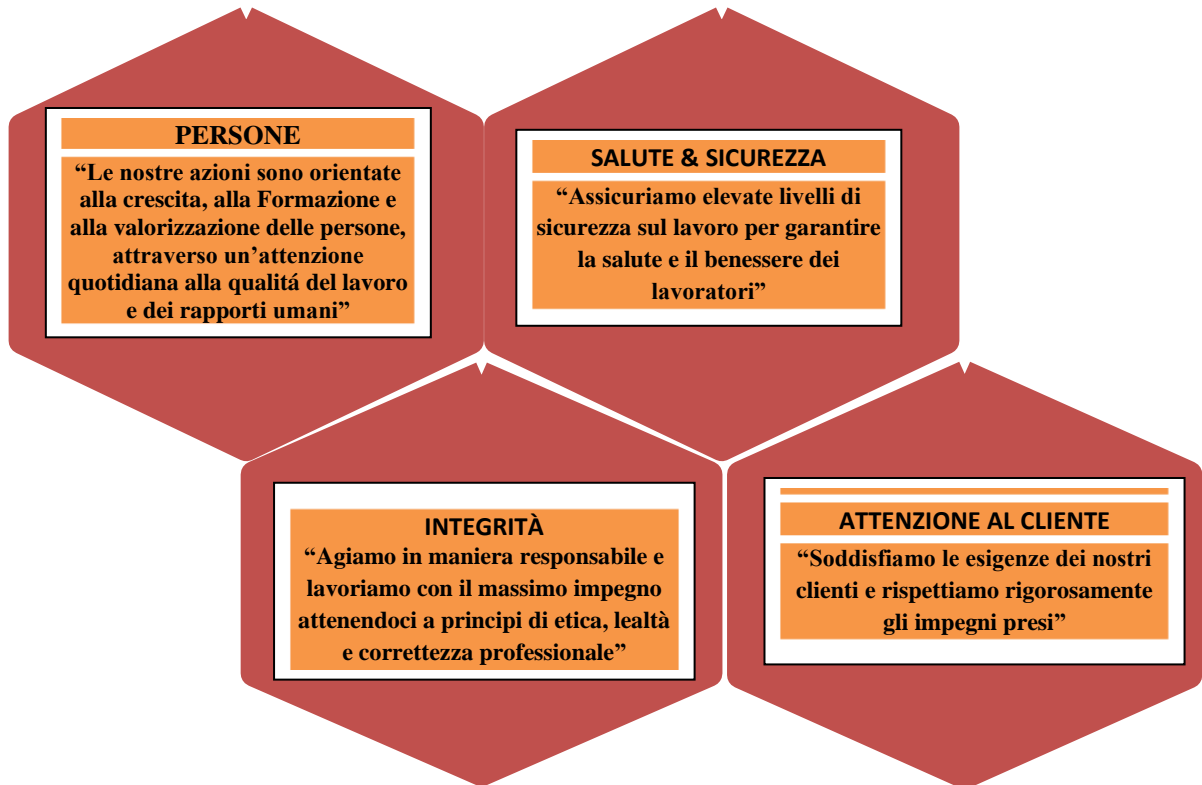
PERSONE

“Le nostre azioni sono orientate alla crescita, alla Formazione e alla valorizzazione delle persone, attraverso un’attenzione quotidiana alla qualitá del lavoro e dei rapporti umani”

SALUTE & SICUREZZA

“Assicuriamo elevate livelli di sicurezza sul lavoro per garantire la salute e il benessere dei lavoratori”

INTEGRITÀ

“Agiamo in maniera responsabile e lavoriamo con il massimo impegno attenendoci a principi di etica, lealtà e correttezza professionale”

ATTENZIONE AL CLIENTE

“Soddisfiamo le esigenze dei nostri clienti e rispettiamo rigorosamente gli impegni presi”